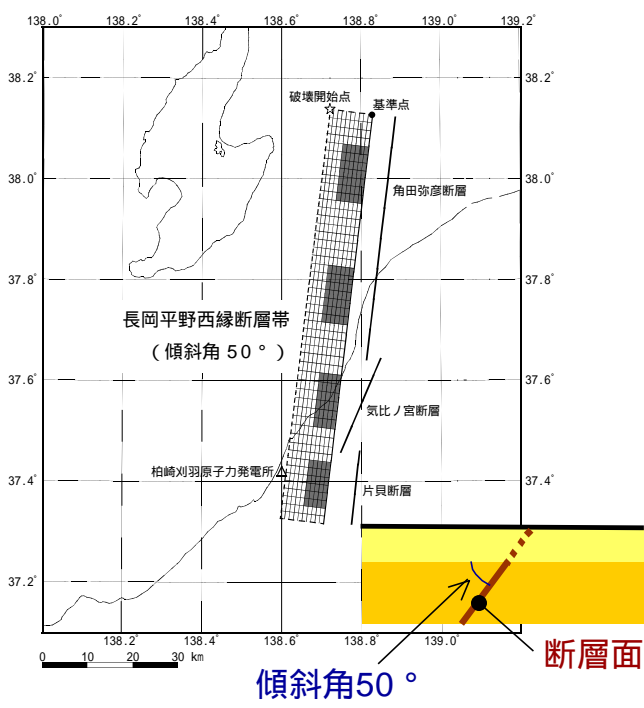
138.0° 138.2° 138.4° 138.6° 138.8° 139.0° 139.2°

38.2° 38.0° 37.8° 37.6° 37.4° 37.2°

38.2° 38.0° 37.8° 37.6° 37.4° 37.2°

破壊開始点

基準点

角田弥彦断層

長岡平野西縁断層帯
（傾斜角５０°）

気比ノ宮断層

柏崎刈羽原子力発電所

片貝断層

138.2° 138.4° 138.6° 138.8° 139.0°

0 10 20 30 km

断層面

傾斜角50°